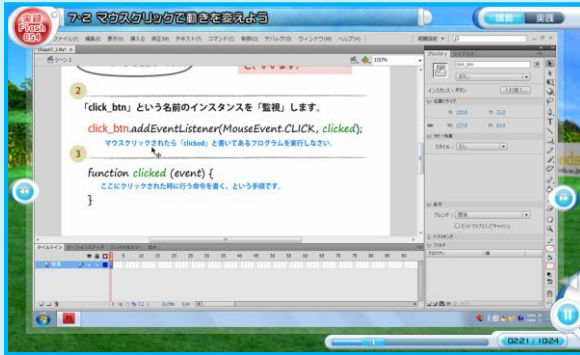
演習 Flash CS4

7-2 マウスクリックで動きを変えよう

講義 実践

2

「click_btn」という名前のインスタンスを「監視」します。

click_btn.addEventListener(MouseEvent.CLICK, clicked);

マウスクリックされたら「clicked」と書いてあるプログラムを実行しなさい。

3

function clicked (event) {

ここにクリックされた時に行う命令を書く、という手順です。

}

0221 / 1024